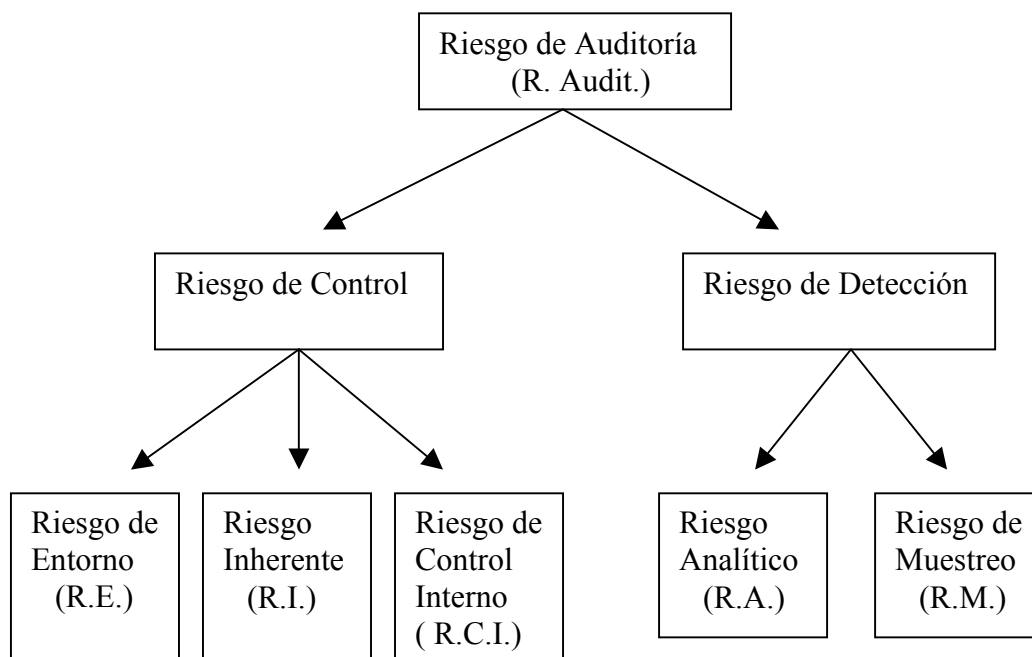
Riesgo de Auditoría
(R. Audit.)

Riesgo de Control

Riesgo de Detección

Riesgo de Entorno (R.E.)

Riesgo Inherente (R.I.)

Riesgo de Control Interno ( R.C.I.)

Riesgo Analítico (R.A.)

Riesgo de Muestreo (R.M.)